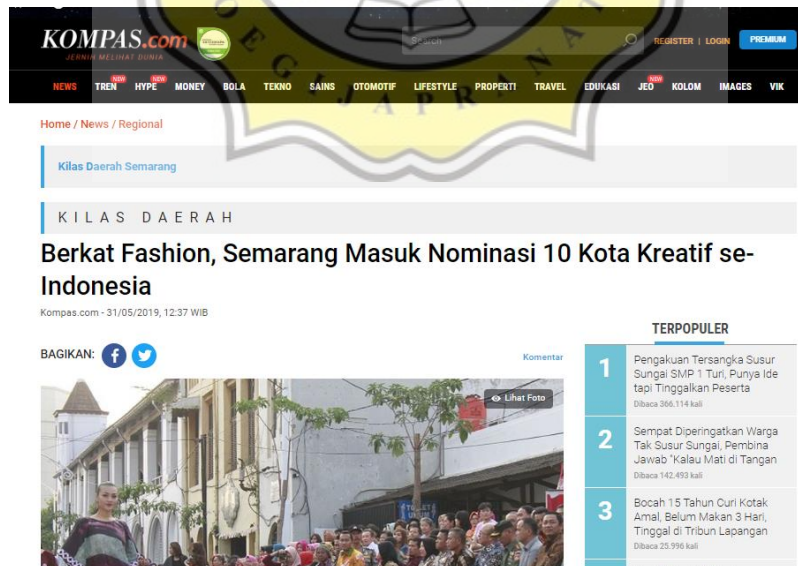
KOMPAS.com
JERNIH MELIHAT DUNIA

Search

REGISTER | LOGIN PREMIUM

NEWS TREN NEW HYPE NEW MONEY BOLA TEKNO SAINS OTOMOTIF LIFESTYLE PROPERTI TRAVEL EDUKASI JEO NEW KOLOM IMAGES VIK

Home / News / Regional

Kilas Daerah Semarang

KILAS DAERAH

Berkat Fashion, Semarang Masuk Nominasi 10 Kota Kreatif se-Indonesia

Kompas.com - 31/05/2019, 12:37 WIB

BAGIKAN:

Komentar

Lihat Foto

TERPOPULER

1 Pengakuan Tersangka Susur Sungai SMP 1 Turi, Punya Ide tapi Tinggalkan Peserta
Dibaca 366.114 kali

2 Sempat Diperingatkan Warga Tak Susur Sungai, Pembina Jawab "Kalau Mati di Tangan
Dibaca 142.493 kali

3 Bocah 15 Tahun Curi Kotak Amal, Belum Makan 3 Hari, Tinggal di Tribun Lapangan
Dibaca 25.996 kali